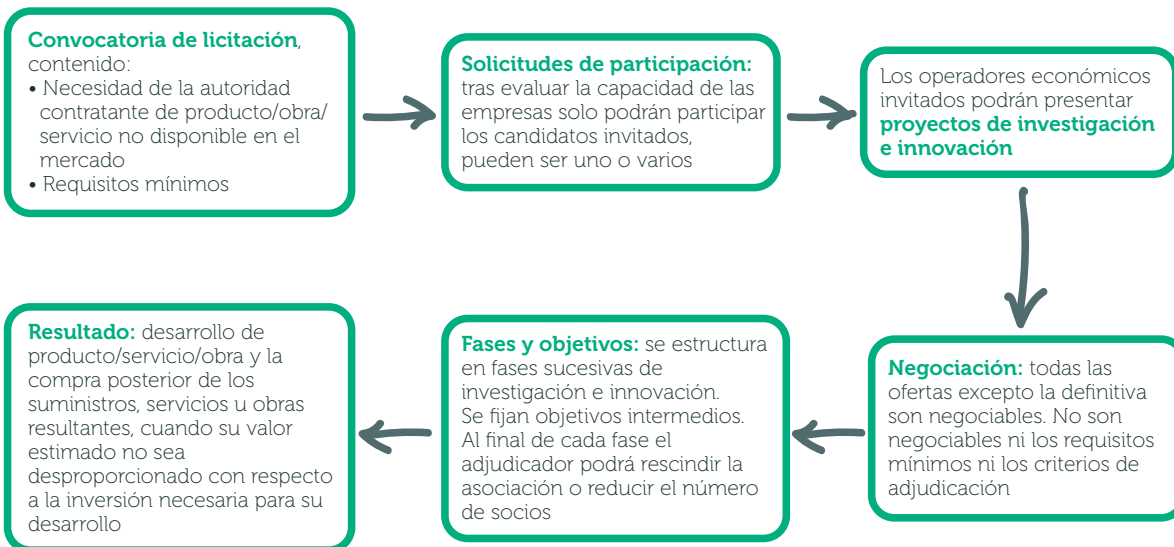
**Convocatoria de licitación**, contenido:
• Necesidad de la autoridad contratante de producto/obra/ servicio no disponible en el mercado
• Requisitos mínimos

**Solicitudes de participación:** tras evaluar la capacidad de las empresas solo podrán participar los candidatos invitados, pueden ser uno o varios

Los operadores económicos invitados podrán presentar **proyectos de investigación e innovación**

**Negociación:** todas las ofertas excepto la definitiva son negociables. No son negociables ni los requisitos mínimos ni los criterios de adjudicación

**Fases y objetivos:** se estructura en fases sucesivas de investigación e innovación. Se fijan objetivos intermedios. Al final de cada fase el adjudicador podrá rescindir la asociación o reducir el número de socios

**Resultado:** desarrollo de producto/servicio/obra y la compra posterior de los suministros, servicios u obras resultantes, cuando su valor estimado no sea desproporcionado con respecto a la inversión necesaria para su desarrollo